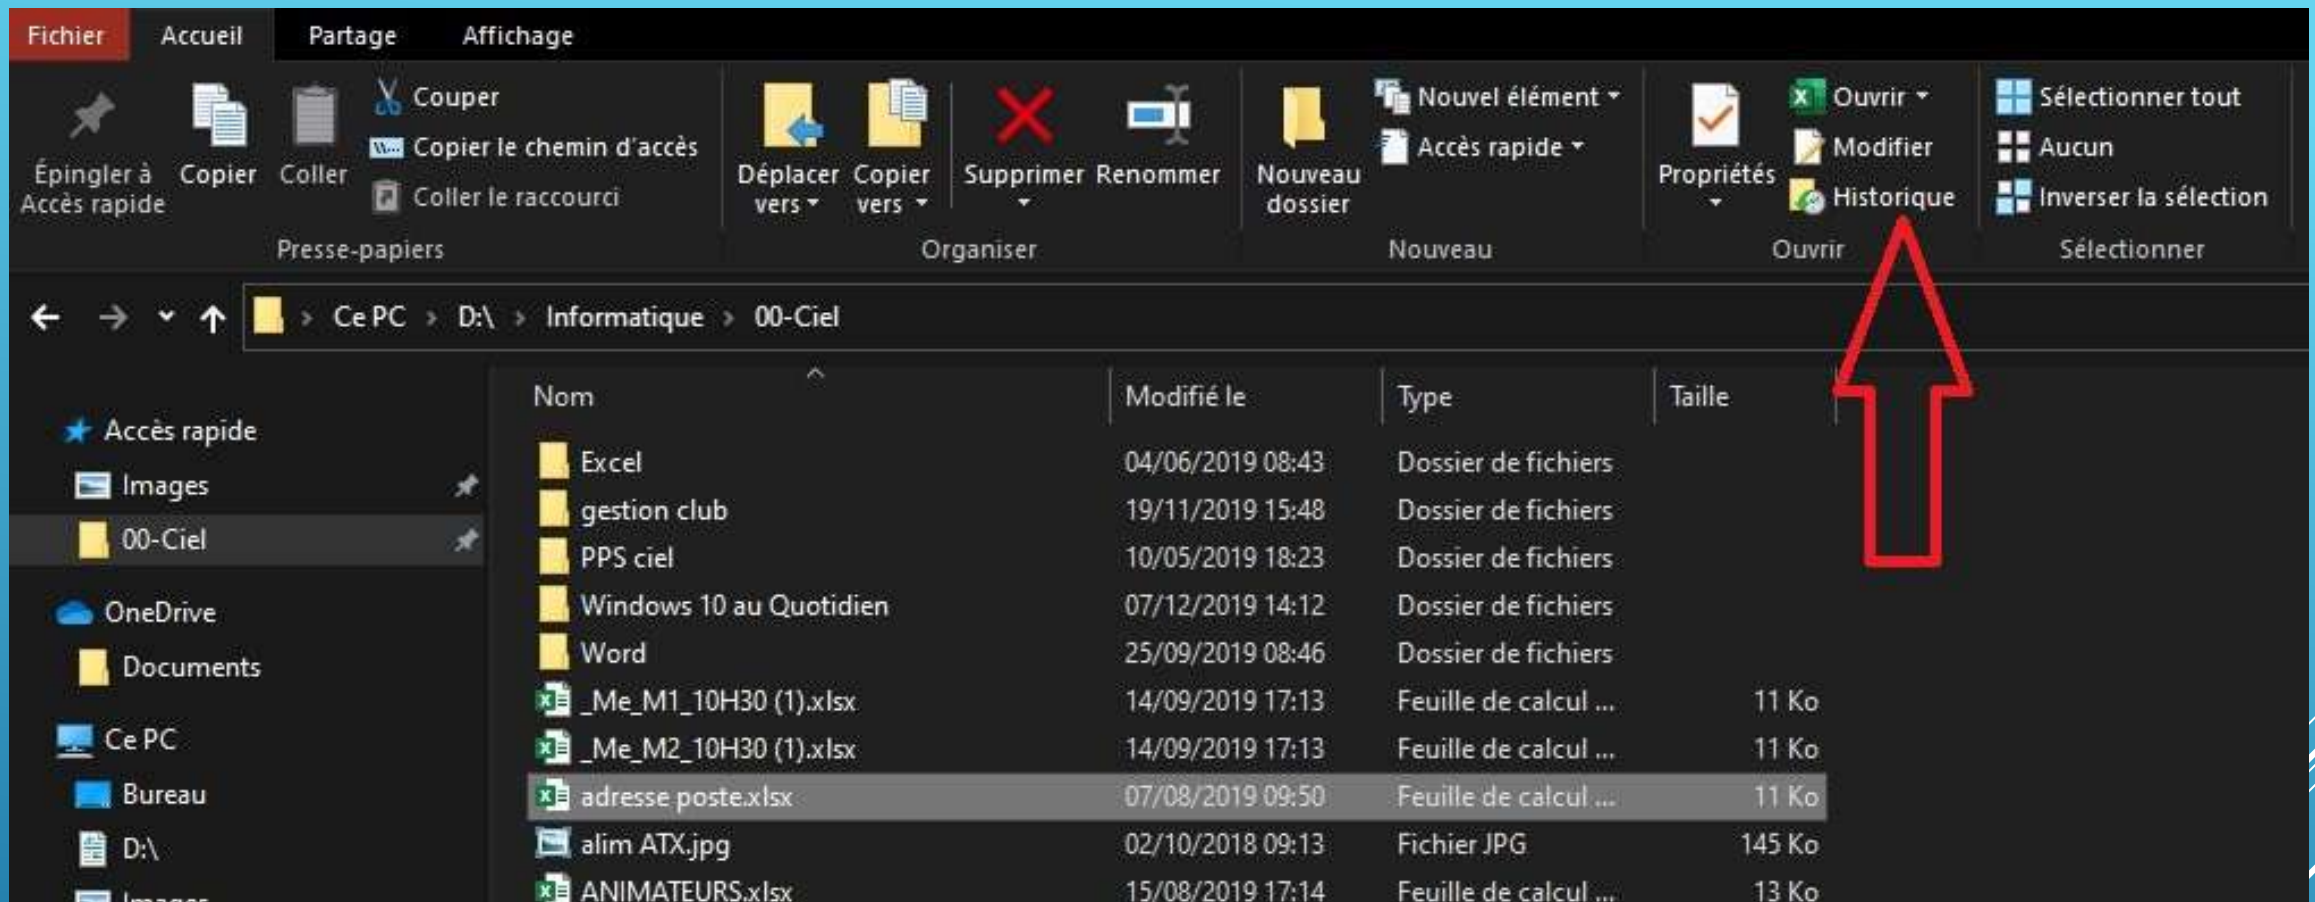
Fichier Accueil Partage Affichage

Épingler à Accès rapide
Copier
Coller
Couper
Copier le chemin d'accès
Coller le raccourci
Presse-papiers

Déplacer vers
Copier vers
Supprimer
Renommer
Organiser

Nouveau dossier
Nouvel élément
Accès rapide
Nouveau

Propriétés
Ouvrir
Modifier
Historique
Ouvrir

Sélectionner tout
Aucun
Inverser la sélection
Sélectionner

Ce PC > D:\ > Informatique > 00-Ciel

Accès rapide
Images
00-Ciel
OneDrive
Documents
Ce PC
Bureau
D:\

| Nom | Modifié le | Type | Taille |
|---|---|---|---|
| Excel | 04/06/2019 08:43 | Dossier de fichiers | |
| gestion club | 19/11/2019 15:48 | Dossier de fichiers | |
| PPS ciel | 10/05/2019 18:23 | Dossier de fichiers | |
| Windows 10 au Quotidien | 07/12/2019 14:12 | Dossier de fichiers | |
| Word | 25/09/2019 08:46 | Dossier de fichiers | |
| _Me_M1_10H30 (1).xlsx | 14/09/2019 17:13 | Feuille de calcul ... | 11 Ko |
| _Me_M2_10H30 (1).xlsx | 14/09/2019 17:13 | Feuille de calcul ... | 11 Ko |
| adresse poste.xlsx | 07/08/2019 09:50 | Feuille de calcul ... | 11 Ko |
| alim ATX.jpg | 02/10/2018 09:13 | Fichier JPG | 145 Ko |
| ANIMATEURS.xlsx | 15/08/2019 17:14 | Feuille de calcul ... | 13 Ko |